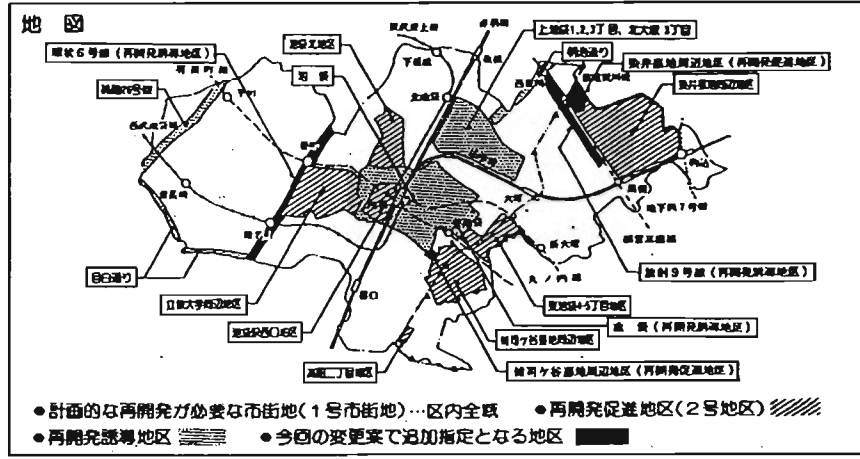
地　図

環状６号線（再開発誘導地区）

上池袋1,2,3丁目、北大塚3丁目

明治通り

池袋本町地区

椎名町

目白通り

立教大学周辺地区

東池袋五丁目地区

南池袋二丁目地区

放射９号線（再開発誘導地区）

東池袋4・5丁目地区

池袋（再開発誘導地区）

南池袋二丁目地区

雑司ケ谷墓地周辺地区（再開発促進地区）

駒込駅周辺地区（再開発促進地区）

駒込駅周辺地区

巣鴨

大塚

大塚

池袋

目白

要町

千川

北池袋

下板橋

新大塚

東池袋

護国寺

雑司が谷

●計画的な再開発が必要な市街地（１号市街地）…区内全域　●再開発促進地区（２号地区）

●再開発誘導地区　●今回の変更案で追加指定となる地区